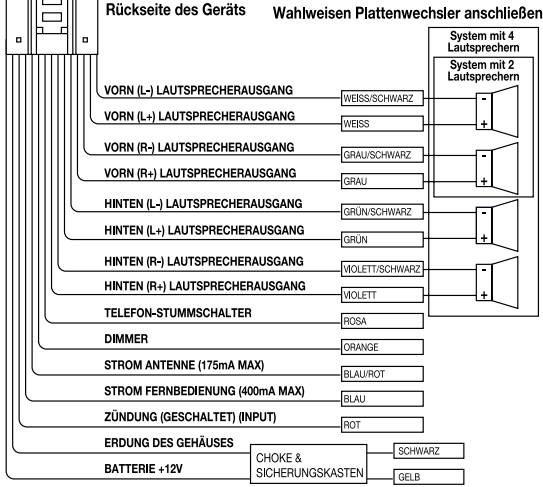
Rückseite des Geräts

Wahlweisen Plattenwechsler anschließen

System mit 4 Lautsprechern

System mit 2 Lautsprechern

VORN (L-) LAUTSPRECHERAUSGANG
WEISS/SCHWARZ
-

VORN (L+) LAUTSPRECHERAUSGANG
WEISS
+

VORN (R-) LAUTSPRECHERAUSGANG
GRAU/SCHWARZ
-

VORN (R+) LAUTSPRECHERAUSGANG
GRAU
+

HINTEN (L-) LAUTSPRECHERAUSGANG
GRÜN/SCHWARZ
-

HINTEN (L+) LAUTSPRECHERAUSGANG
GRÜN
+

HINTEN (R-) LAUTSPRECHERAUSGANG
VIOLETT/SCHWARZ
-

HINTEN (R+) LAUTSPRECHERAUSGANG
VIOLETT
+

TELEFON-STUMMSCHALTER
ROSA

DIMMER
ORANGE

STROM ANTENNE (175mA MAX)
BLAU/ROT

STROM FERNBEDIENUNG (400mA MAX)
BLAU

ZÜNDUNG (GESCHALTET) (INPUT)
ROT

ERDUNG DES GEHÄUSES
SCHWARZ

BATTERIE +12V
CHOKE & SICHERUNGSKASTEN
GELB